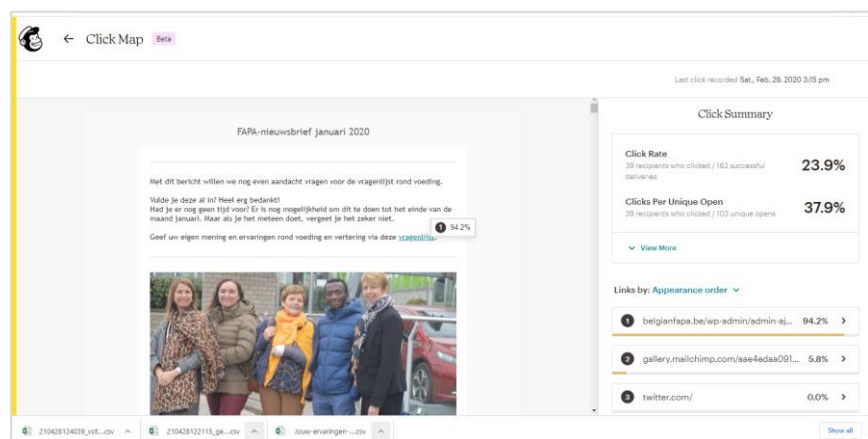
← Click Map Beta

Last click recorded Sat., Feb. 29, 2020 3:15 pm

FAPA-nieuwsbrief januari 2020

Met dit bericht willen we nog even aandacht vragen voor de vragenlijst rond voeding.

Vulde je deze al in? Heel erg bedankt!
Had je er nog geen tijd voor? Er is nog mogelijkheid om dit te doen tot het einde van de maand januari. Maar als je het meteen doet, vergeet je het zeker niet.

Geef uw eigen mening en ervaringen rond voeding en vertering via deze vragenlijst.

1 94.2%

Click Summary

Click Rate
39 recipients who clicked / 163 successful deliveries
23.9%

Clicks Per Unique Open
39 recipients who clicked / 103 unique opens
37.9%

View More

Links by: Appearance order

1 belgianfapa.be/wp-admin/admin-aj... 94.2% >

2 gallery.mailchimp.com/aae4edaa091... 5.8% >

3 twitter.com/ 0.0% >

210428124039_vot....csv ^ 210428122115_ge....csv ^ Jouw-ervaringen-....csv ^ Show all